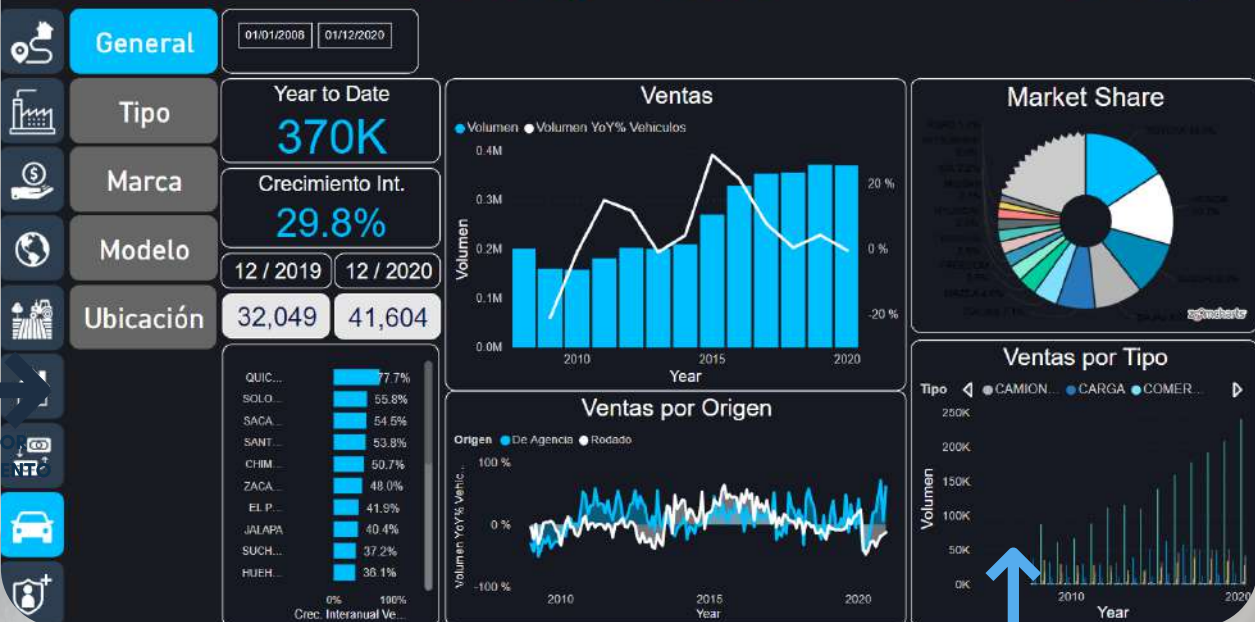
General
Tipo
Marca
Modelo
Ubicación

01/01/2008 01/12/2020

Year to Date
370K

Crecimiento Int.
29.8%

12 / 2019 12 / 2020
32,049 41,604

QUIC... 77.7%
SOLO... 55.8%
SACA... 54.5%
SANT... 53.8%
CHIM... 50.7%
ZACA... 48.0%
EL P... 41.9%
JALAPA 40.4%
SUCH... 37.2%
HUEH... 36.1%
0% 100%
Crec. Interanual Ve...

Ventas
Volumen Volumen YoY% Vehiculos
0.4M
0.3M
0.2M
0.1M
0.0M
Volumen
2010 2015 2020
Year
20 %
0 %
-20 %

Market Share
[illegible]
zoomcharts

Ventas por Origen
Origen De Agencia Rodado
100 %
0 %
-100 %
Volumen YoY% Vehic...
2010 2015 2020
Year

Ventas por Tipo
Tipo CAMION... CARGA COMER...
250K
200K
150K
100K
50K
0K
Volumen
2010 2020
Year